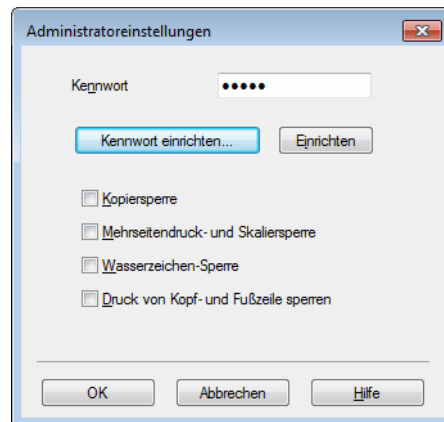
Administratoreinstellungen

Kennwort •••••

Kennwort einrichten...

Einrichten

Kopiersperre

Mehrseitendruck- und Skaliersperre

Wasserzeichen-Sperre

Druck von Kopf- und Fußzeile sperren

OK

Abbrechen

Hilfe